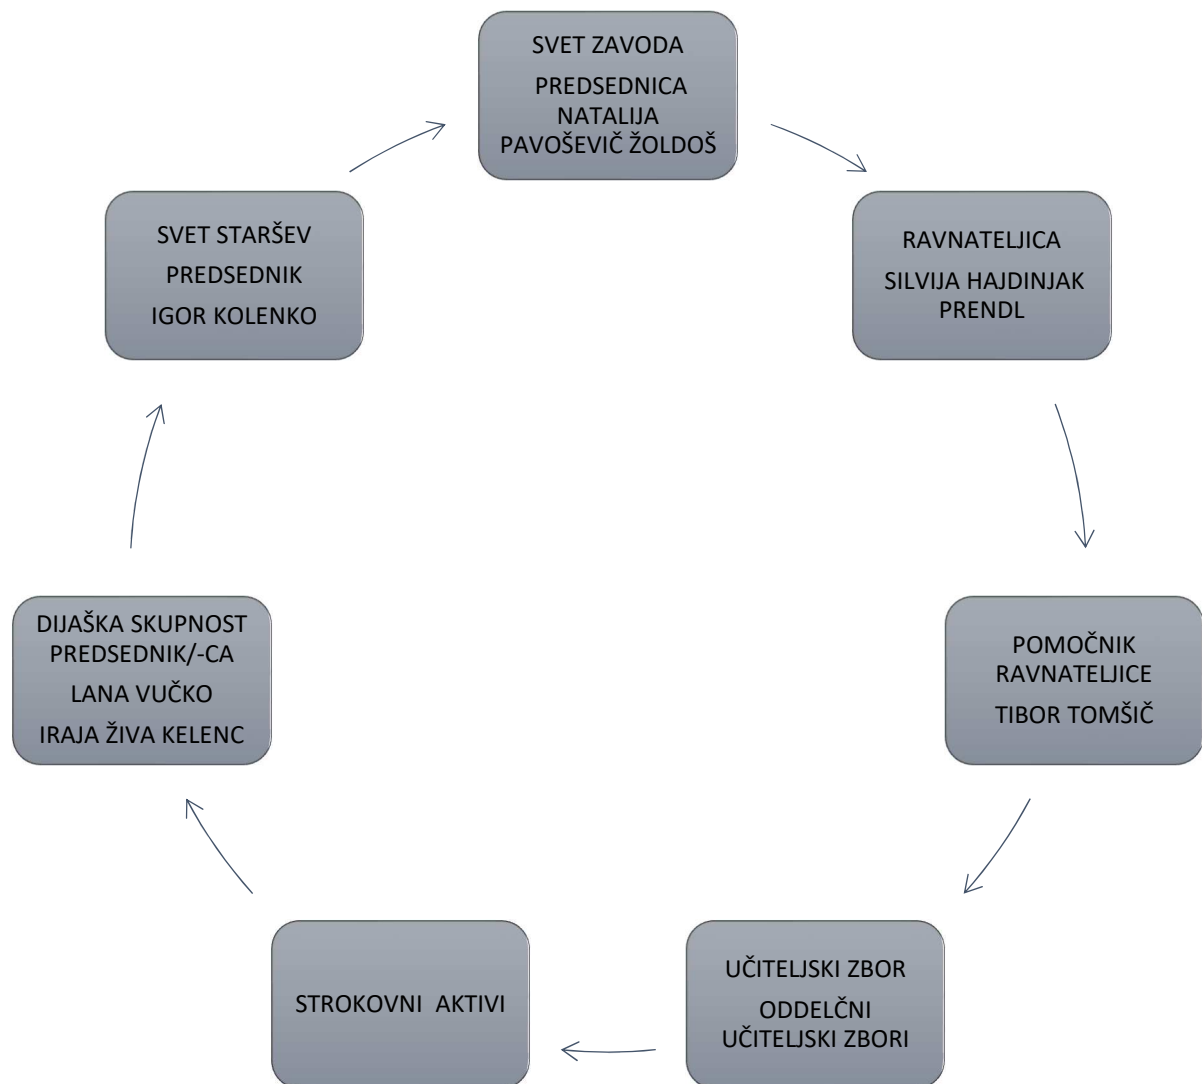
SVET ZAVODA
PREDSEDNICA NATALIJA PAVOŠEVIČ ŽOLDOŠ

RAVNATELJICA
SILVIJA HAJDINJAK PRENDL

POMOČNIK RAVNATELJICE
TIBOR TOMŠIČ

UČITELJSKI ZBOR
ODDELČNI UČITELJSKI ZBORI

STROKOVNI AKTIVI

DIJAŠKA SKUPNOST PREDSEDNIK/-CA
LANA VUČKO
IRAJA ŽIVA KELENC

SVET STARŠEV
PREDSEDNIK
IGOR KOLENKO